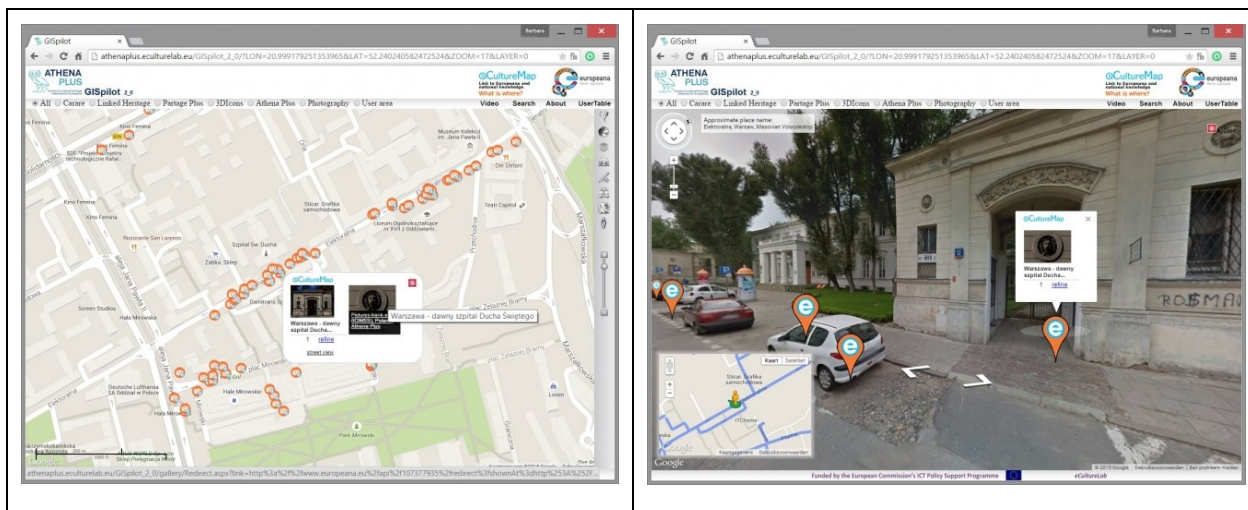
GISpilot
athenaplus.eculturelab.eu/GISpilot_2_0/?LON=20.999179251353965&LAT=52.240240582472524&ZOOM=17&LAYER=0
ATHENA PLUS
GISpilot 2_0
@CultureMap
Link to Europeana and national knowledge
What is where?
europeana
All Carare Linked Heritage Partage Plus 3DIcons Athena Plus Photography User area
Video Search About UserTable
Kino Femina
Muzeum Kolekcji im. Jana Pawła II
Kino Femina
Der Elefant
Kino Femina
Kino Femina
Sticar. Grafika samochodowa
Teatr Capitol
Liceum Ogólnokształcące nr XVII z Oddziałami
Ristorante San Lorenzo
Szpital Św. Ducha
Elektoralna
Żabka. Sklep
Screen Studios
Hala Mirowska
@CultureMap
Warszawa - dawny szpital Ducha...
1 refine
street view
Pictures-bank.eu
Athena Plus
Warszawa - dawny szpital Ducha Świętego
Deutsche Lufthansa SA Oddział w Polsce
Hala Mirowska
Park Mirowski
Google
athenaplus.eculturelab.eu/GISpilot_2_0/gallery/Redirect.aspx?link=http%3a%2f%2fwww.europeana.eu%2fapi%2f107377935%2fredirect%3fshownAt%3dhttp%253A%252F

GISpilot
Barbara
athenaplus.eculturelab.eu/GISpilot_2_0/?LON=20.999179251353965&LAT=52.240240582472524&ZOOM=17&LAYER=0
ATHENA PLUS
GISpilot 2_0
@CultureMap
Link to Europeana and national knowledge
What is where?
europeana
All Carare Linked Heritage Partage Plus 3DIcons Athena Plus Photography User area
Video Search About UserTable
Approximate place name:
Elektoralna, Warsaw, Masovian Voivodeship
@CultureMap
Warszawa - dawny szpital Ducha...
1 refine
ROSMAN
Kaart Satelliet
Sticar. Grafika samochodowa
Google
© 2015 Google Gebruiksvoorwaarden Een probleem melden
Funded by the European Commission's ICT Policy Support Programme
eCultureLab